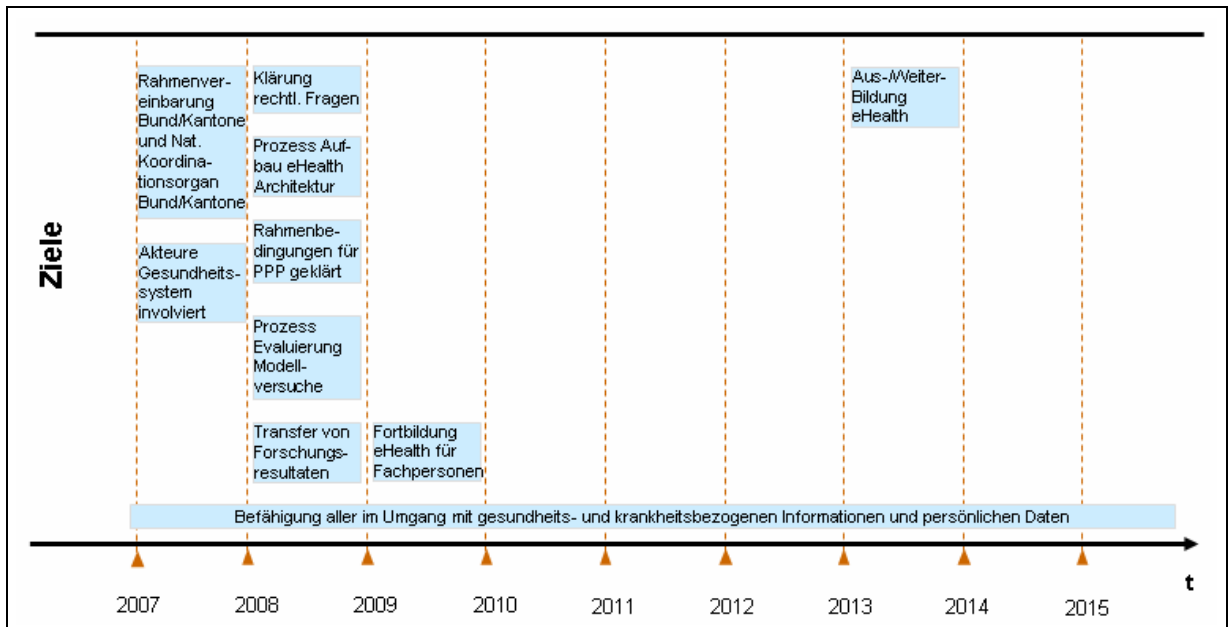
Ziele

Rahmenvereinbarung Bund/Kantone und Nat. Koordinationsorgan Bund/Kantone

Akteure Gesundheitssystem involviert

Klärung rechtl. Fragen

Prozess Aufbau eHealth Architektur

Rahmenbedingungen für PPP geklärt

Prozess Evaluierung Modellversuche

Transfer von Forschungsresultaten

Fortbildung eHealth für Fachpersonen

Aus-/Weiter-Bildung eHealth

Befähigung aller im Umgang mit gesundheits- und krankheitsbezogenen Informationen und persönlichen Daten

t

2007 2008 2009 2010 2011 2012 2013 2014 2015